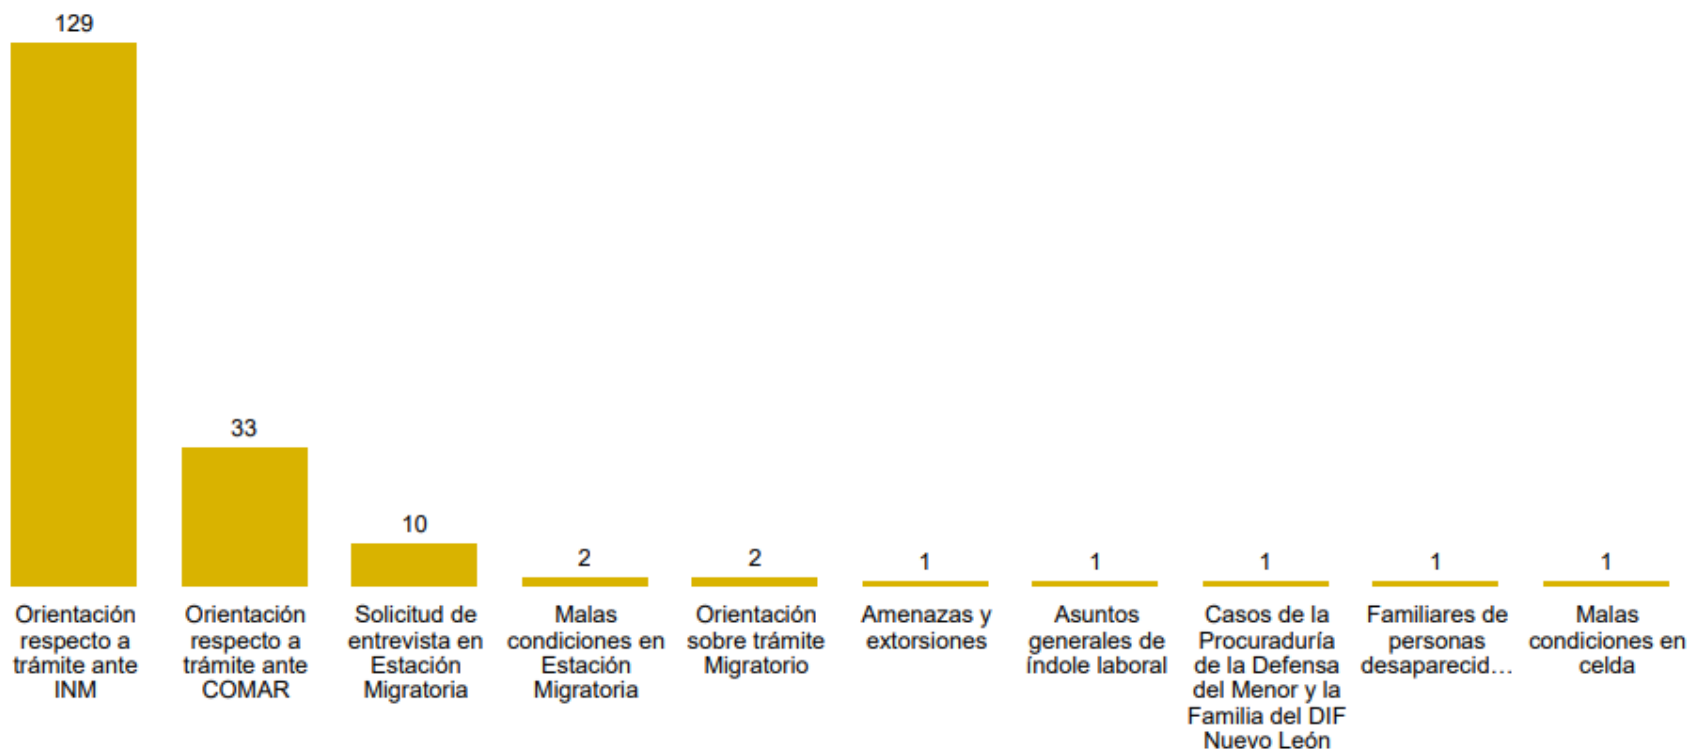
129

33

10

2

2

1

1

1

1

1

Orientación respecto a trámite ante INM

Orientación respecto a trámite ante COMAR

Solicitud de entrevista en Estación Migratoria

Malas condiciones en Estación Migratoria

Orientación sobre trámite Migratorio

Amenazas y extorsiones

Asuntos generales de índole laboral

Casos de la Procuraduría de la Defensa del Menor y la Familia del DIF Nuevo León

Familiares de personas desaparecid…

Malas condiciones en celda